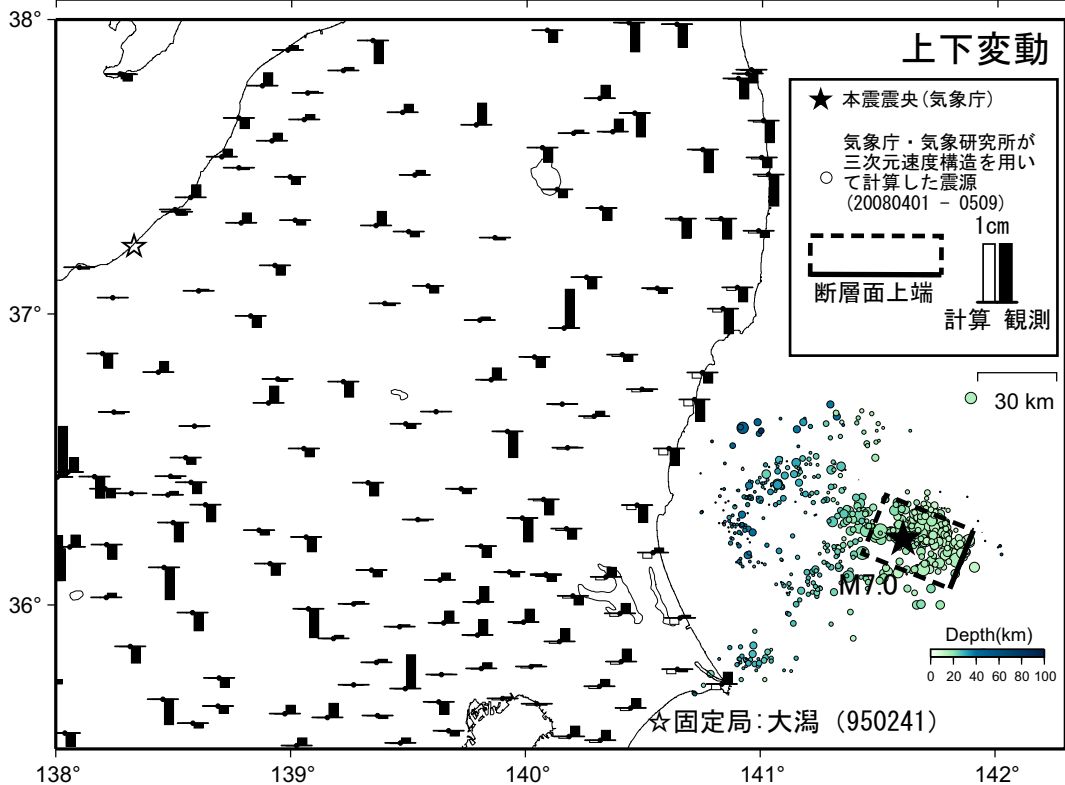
38°

上下変動

★ 本震震央(気象庁)

気象庁・気象研究所が三次元速度構造を用いて計算した震源 (20080401 - 0509)

1cm

断層面上端

計算 観測

37°

30 km

M7.0

36°

Depth(km)

0 20 40 60 80 100

☆固定局:大潟 (950241)

138° 139° 140° 141° 142°